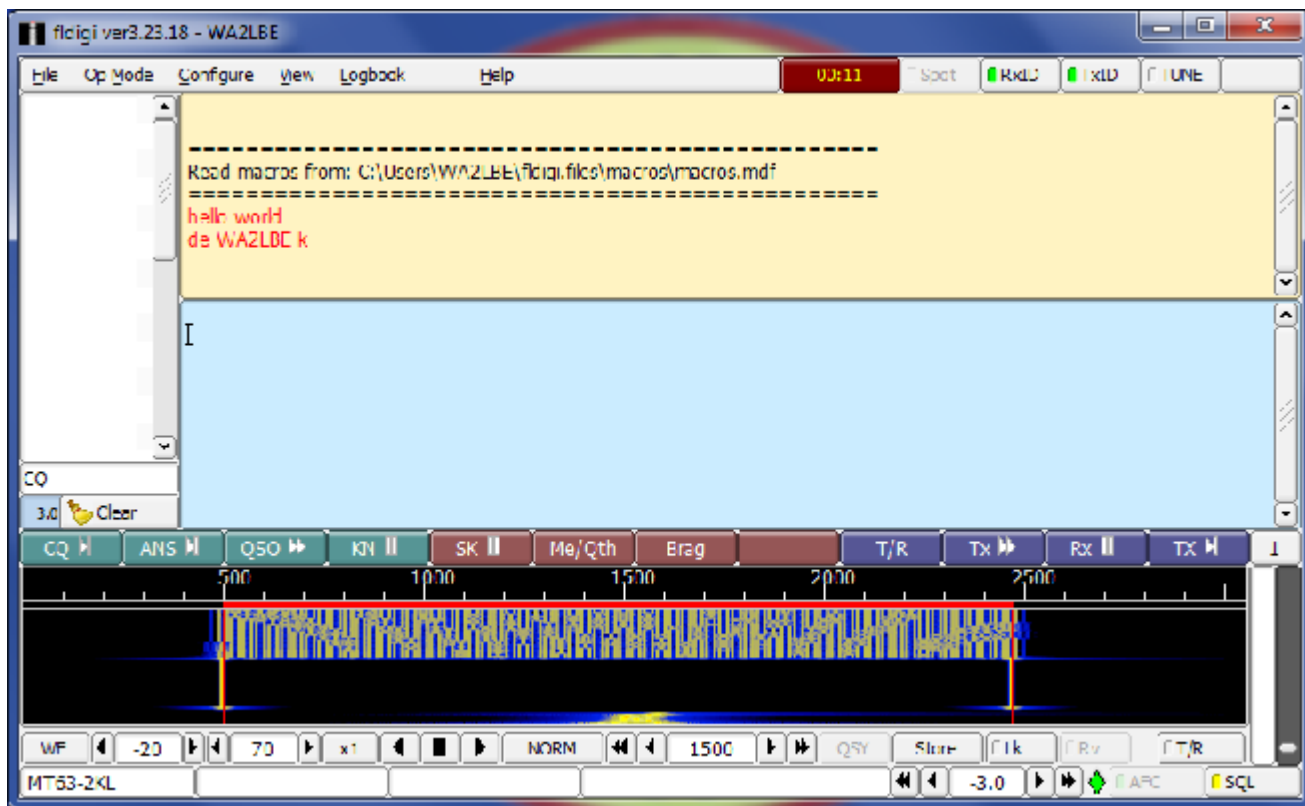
fldigi ver3.23.18 - WA2LBE

File Op Mode Configure View Logbook Help 00:11 Spot RxID TxID TUNE

------------------------------------------------
Read macros from: C:\Users\WA2LBE\fldigi.files\macros\macros.mdf
================================================
hello world
de WA2LBE k

CQ
3.0 Clear

CQ ANS QSO KN SK Me/Qth Brag T/R Tx Rx TX 1

500 1000 1500 2000 2500

WF -20 70 x1 NORM 1500 QSY Store Lk Rv T/R

MT63-2KL -3.0 AFC SQL